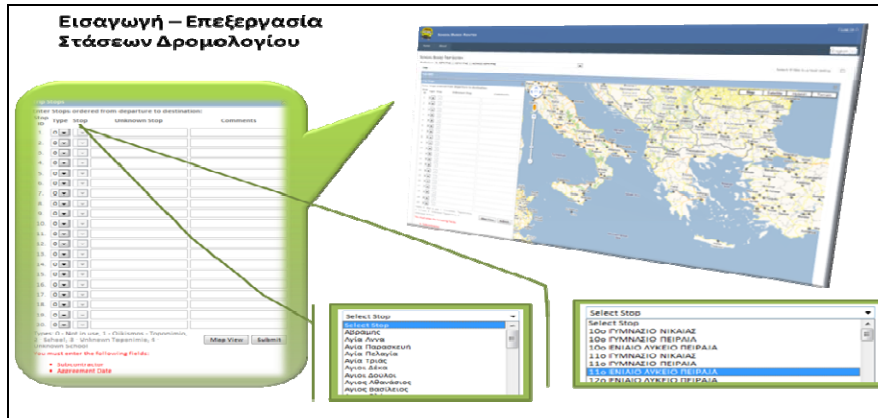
Εισαγωγή – Επεξεργασία Στάσεων Δρομολογίου

Enter Stops ordered from departure to destination:

| Stop no | Type | Stop | Unknown Stop | Comments |
|---|---|---|---|---|
| 1. | 0 | | | |
| 2. | 0 | | | |
| 3. | 0 | | | |
| 4. | 0 | | | |
| 5. | 0 | | | |
| 6. | 0 | | | |
| 7. | 0 | | | |
| 8. | 0 | | | |
| 9. | 0 | | | |
| 10. | 0 | | | |
| 11. | 0 | | | |
| 12. | 0 | | | |
| 13. | 0 | | | |
| 14. | 0 | | | |
| 15. | 0 | | | |
| 16. | 0 | | | |
| 17. | 0 | | | |
| 18. | 0 | | | |
| 19. | 0 | | | |

Types: 0 - Not in use, 1 - Oikismos - Toponimia, 2 - School, 3 - Unknown Toponimia, 4 Unknown school

Map View Submit

You must enter the following fields:
• Subcontractor
• Agreement Date

Select Stop
Select Stop
Αβραμης
Αγία Αννα
Αγία Παρασκευή
Αγία Πελαγία
Αγία Τριάς
Αγιος Δέκα
Αγιος Δουλος
Αγιος Αθανάσιος
Αγιος Βασίλειος

Select Stop
Select Stop
10ο ΓΥΜΝΑΣΙΟ ΝΙΚΑΙΑΣ
10ο ΓΥΜΝΑΣΙΟ ΠΕΙΡΑΙΑ
10ο ΕΝΙΑΙΟ ΛΥΚΕΙΟ ΠΕΙΡΑΙΑ
11Ο ΓΥΜΝΑΣΙΟ ΝΙΚΑΙΑΣ
11ο ΓΥΜΝΑΣΙΟ ΠΕΙΡΑΙΑ
11ο ΕΝΙΑΙΟ ΛΥΚΕΙΟ ΠΕΙΡΑΙΑ
12ο ΕΝΙΑΙΟ ΛΥΚΕΙΟ ΠΕΙΡΑΙΑ